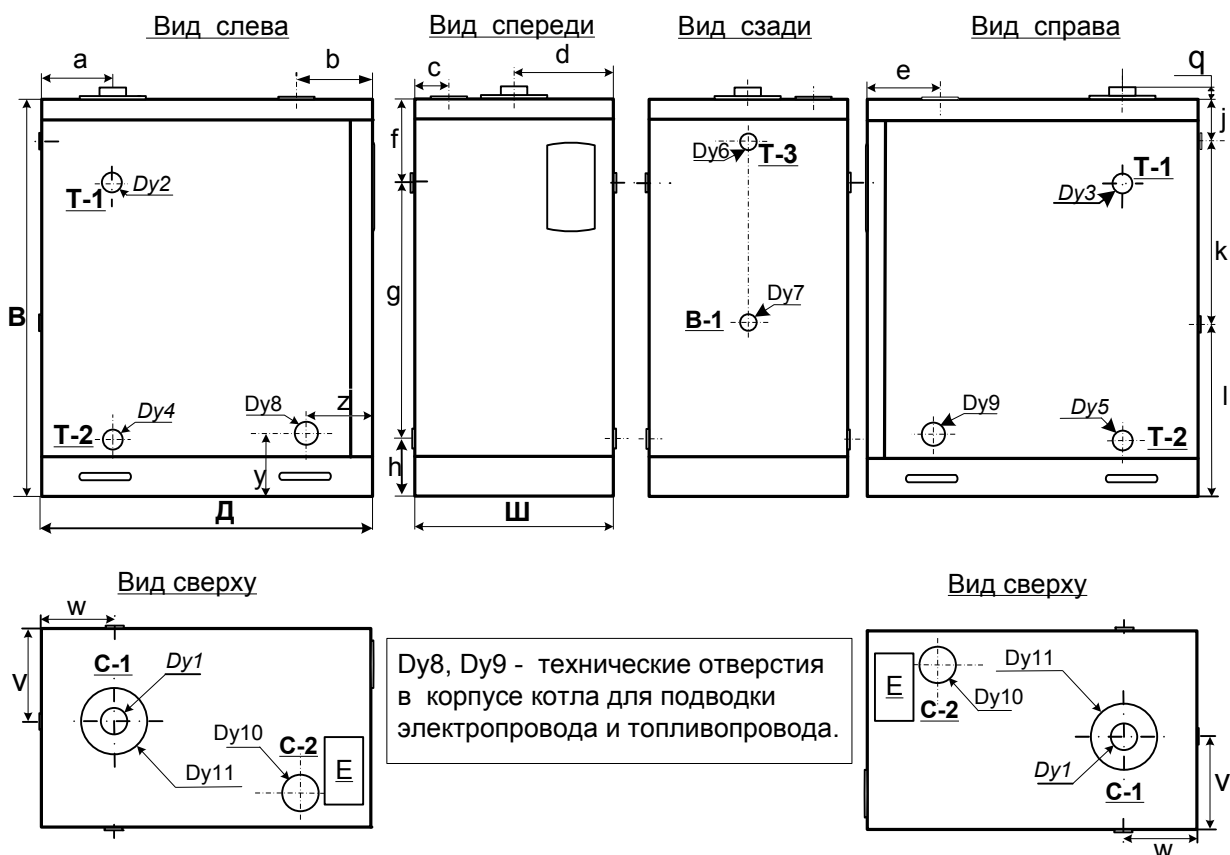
Вид слева

a b

Т-1 Dy2

В

Т-2 Dy4

Dy8 z

y

Д

Вид спереди

c d

f

g

h

Ш

Вид сзади

Dy6 Т-3

Dy7

В-1

Вид справа

e q

j

Т-1 Dy3

k

l

Dy9 Dy5 Т-2

Вид сверху

w

v

С-1 Dy1

Dy11

Dy10 С-2

Е

Dy8, Dy9 - технические отверстия в корпусе котла для подводки электропровода и топливопровода.

Вид сверху

Dy11

Е Dy10

С-2

Dy1

С-1

v

w